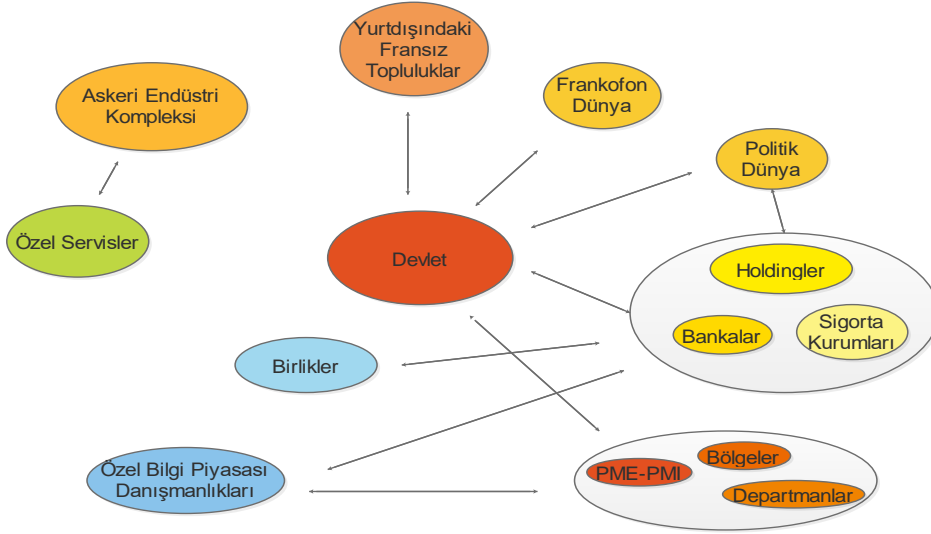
Yurtdışındaki Fransız Topluluklar

Askeri Endüstri Kompleksi

Frankofon Dünya

Politik Dünya

Özel Servisler

Devlet

Holdingler

Bankalar

Sigorta Kurumları

Birlikler

Özel Bilgi Piyasası Danışmanlıkları

PME-PMI

Bölgeler

Departmanlar